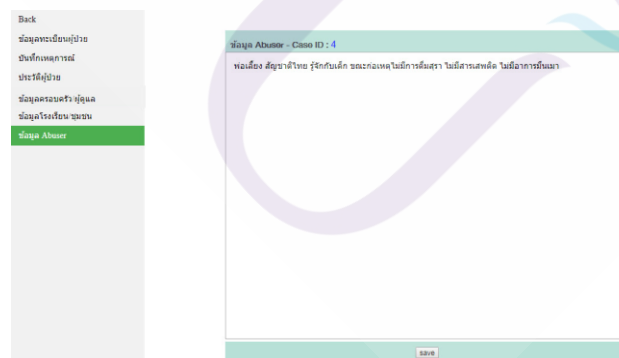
Back
ข้อมูลทะเบียนผู้ป่วย
บันทึกเหตุการณ์
ประวัติผู้ป่วย
ข้อมูลครอบครัว/ผู้ดูแล
ข้อมูลโรงเรียน/ชุมชน
ข้อมูล Abuser

ข้อมูล Abuser - Case ID : 4

พ่อเลี้ยง สัญชาติไทย รู้จักกับเด็ก ขณะก่อเหตุไม่มีการดื่มสุรา ไม่มีสารเสพติด ไม่มีอาการมึนเมา

save